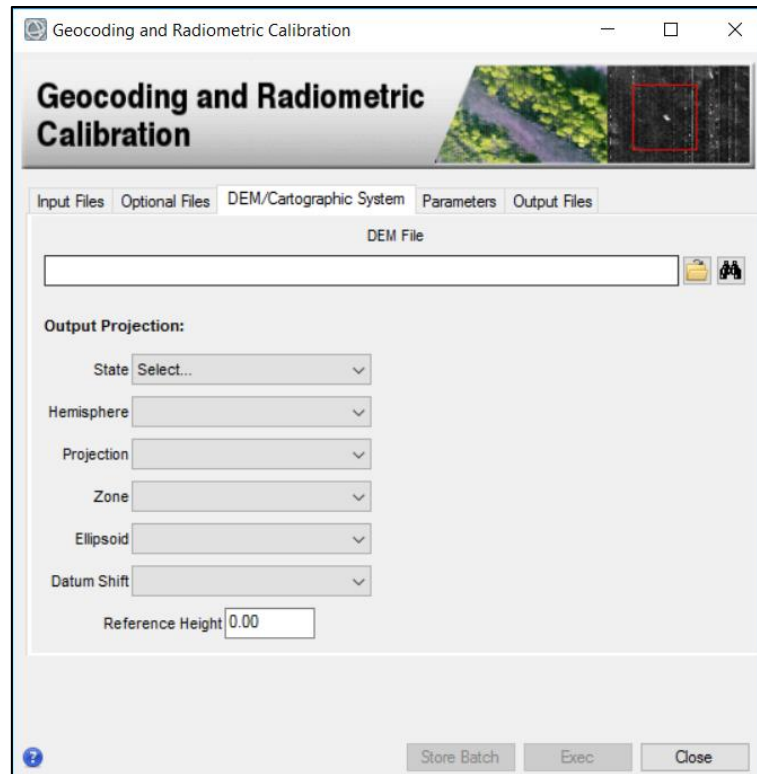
Geocoding and Radiometric Calibration

Geocoding and Radiometric Calibration

Input Files | Optional Files | DEM/Cartographic System | Parameters | Output Files

DEM File

Output Projection:

State Select...

Hemisphere

Projection

Zone

Ellipsoid

Datum Shift

Reference Height 0.00

Store Batch | Exec | Close